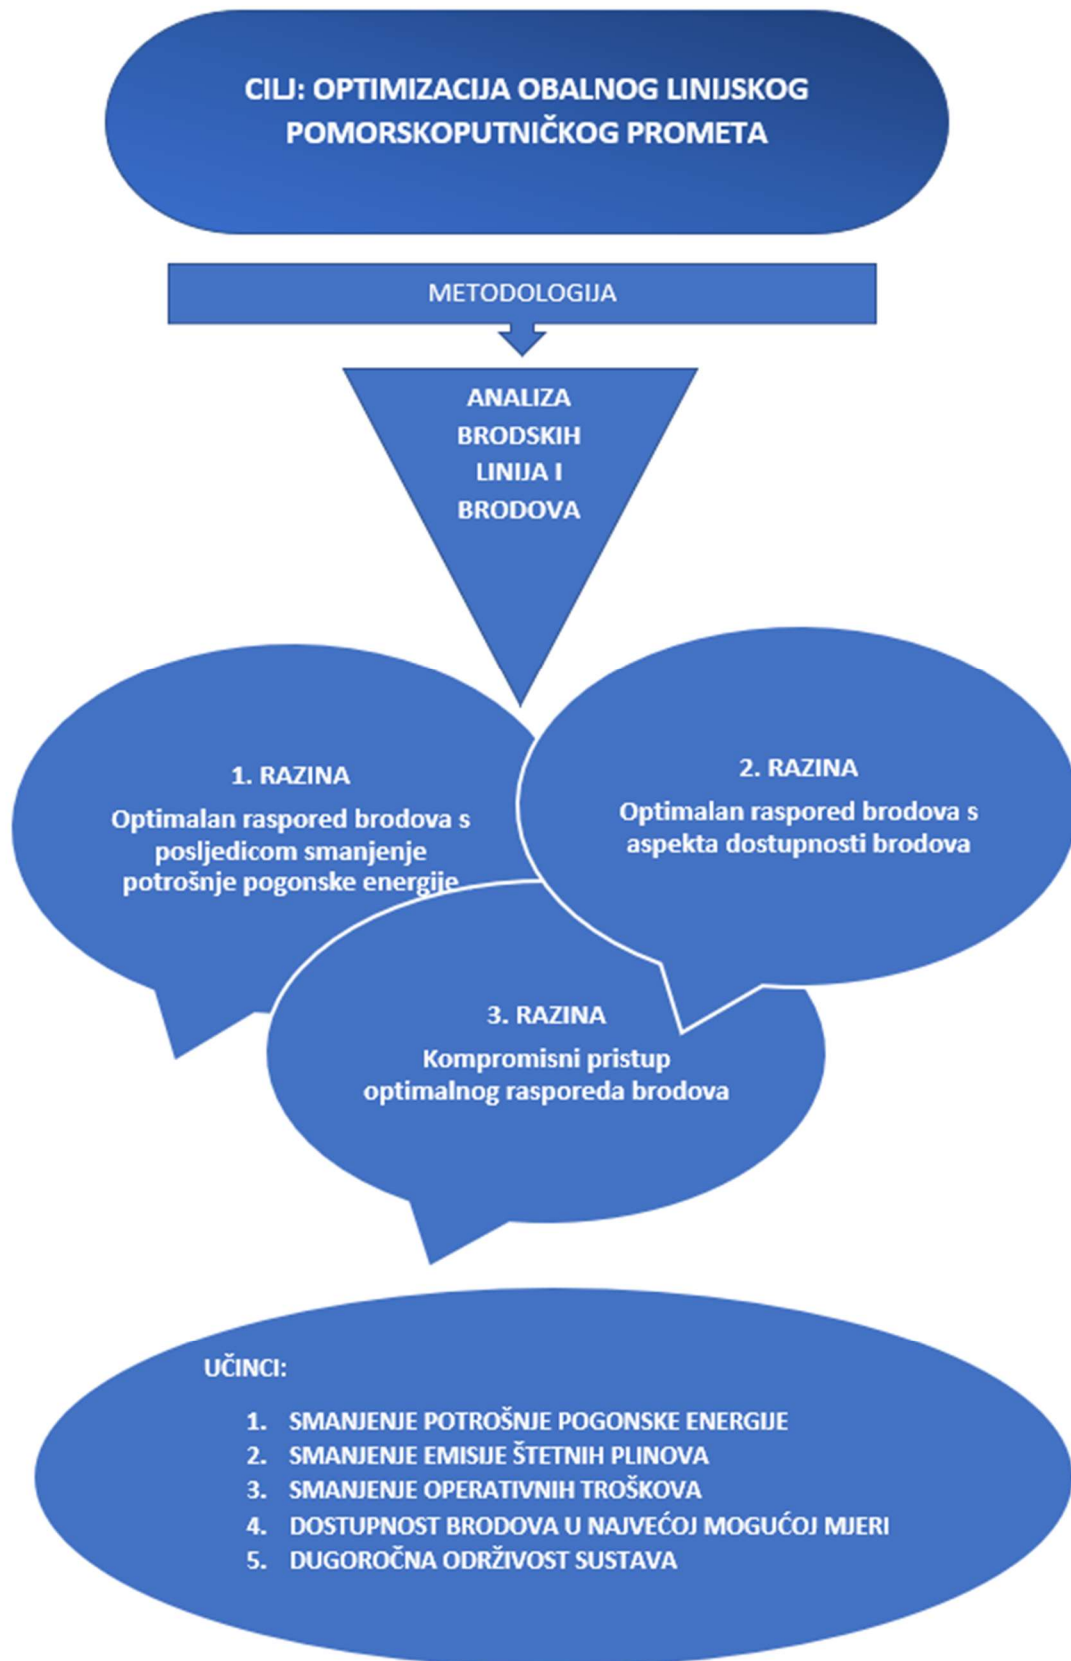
CILJ: OPTIMIZACIJA OBALNOG LINIJSKOG POMORSKOPUTNIČKOG PROMETA

METODOLOGIJA

ANALIZA BRODSKIH LINIJA I BRODOVA

1. RAZINA
Optimalan raspored brodova s posljedicom smanjenje potrošnje pogonske energije

2. RAZINA
Optimalan raspored brodova s aspekta dostupnosti brodova

3. RAZINA
Kompromisni pristup optimalnog rasporeda brodova

UČINCI:
1. SMANJENJE POTROŠNJE POGONSKE ENERGIJE
2. SMANJENJE EMISIJE ŠTETNIH PLINOVA
3. SMANJENJE OPERATIVNIH TROŠKOVA
4. DOSTUPNOST BRODOVA U NAJVEĆOJ MOGUĆOJ MJERI
5. DUGOROČNA ODRŽIVOST SUSTAVA